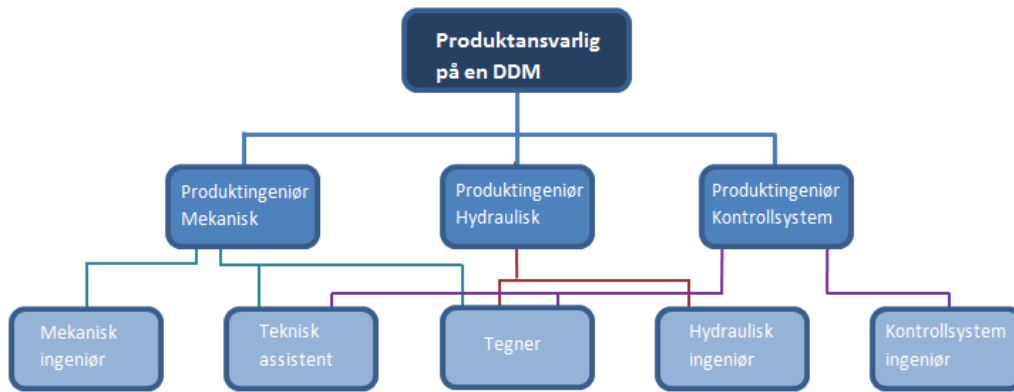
Produktansvarlig på en DDM

Produktingeniør Mekanisk

Produktingeniør Hydraulisk

Produktingeniør Kontrollsystem

Mekanisk ingeniør

Teknisk assistent

Tegner

Hydraulisk ingeniør

Kontrollsystem ingeniør